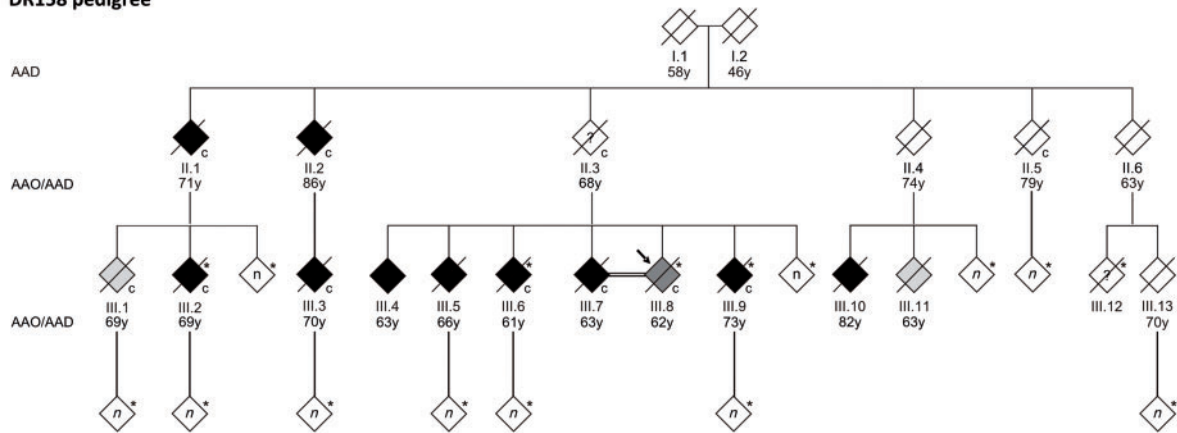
DR158 pedigree

AAD

I.1
58y

I.2
46y

AAO/AAD

c
II.1
71y

c
II.2
86y

?
c
II.3
68y

II.4
74y

c
II.5
79y

II.6
63y

AAO/AAD

c
III.1
69y

*
c
III.2
69y

n
*

III.3
70y

III.4
63y

III.5
66y

*
c
III.6
61y

c
III.7
63y

*
c
III.8
62y

*
c
III.9
73y

n
*

III.10
82y

III.11
63y

n
*

n
*

?
*
III.12

III.13
70y

n
*

n
*

n
*

n
*

n
*

n
*

n
*